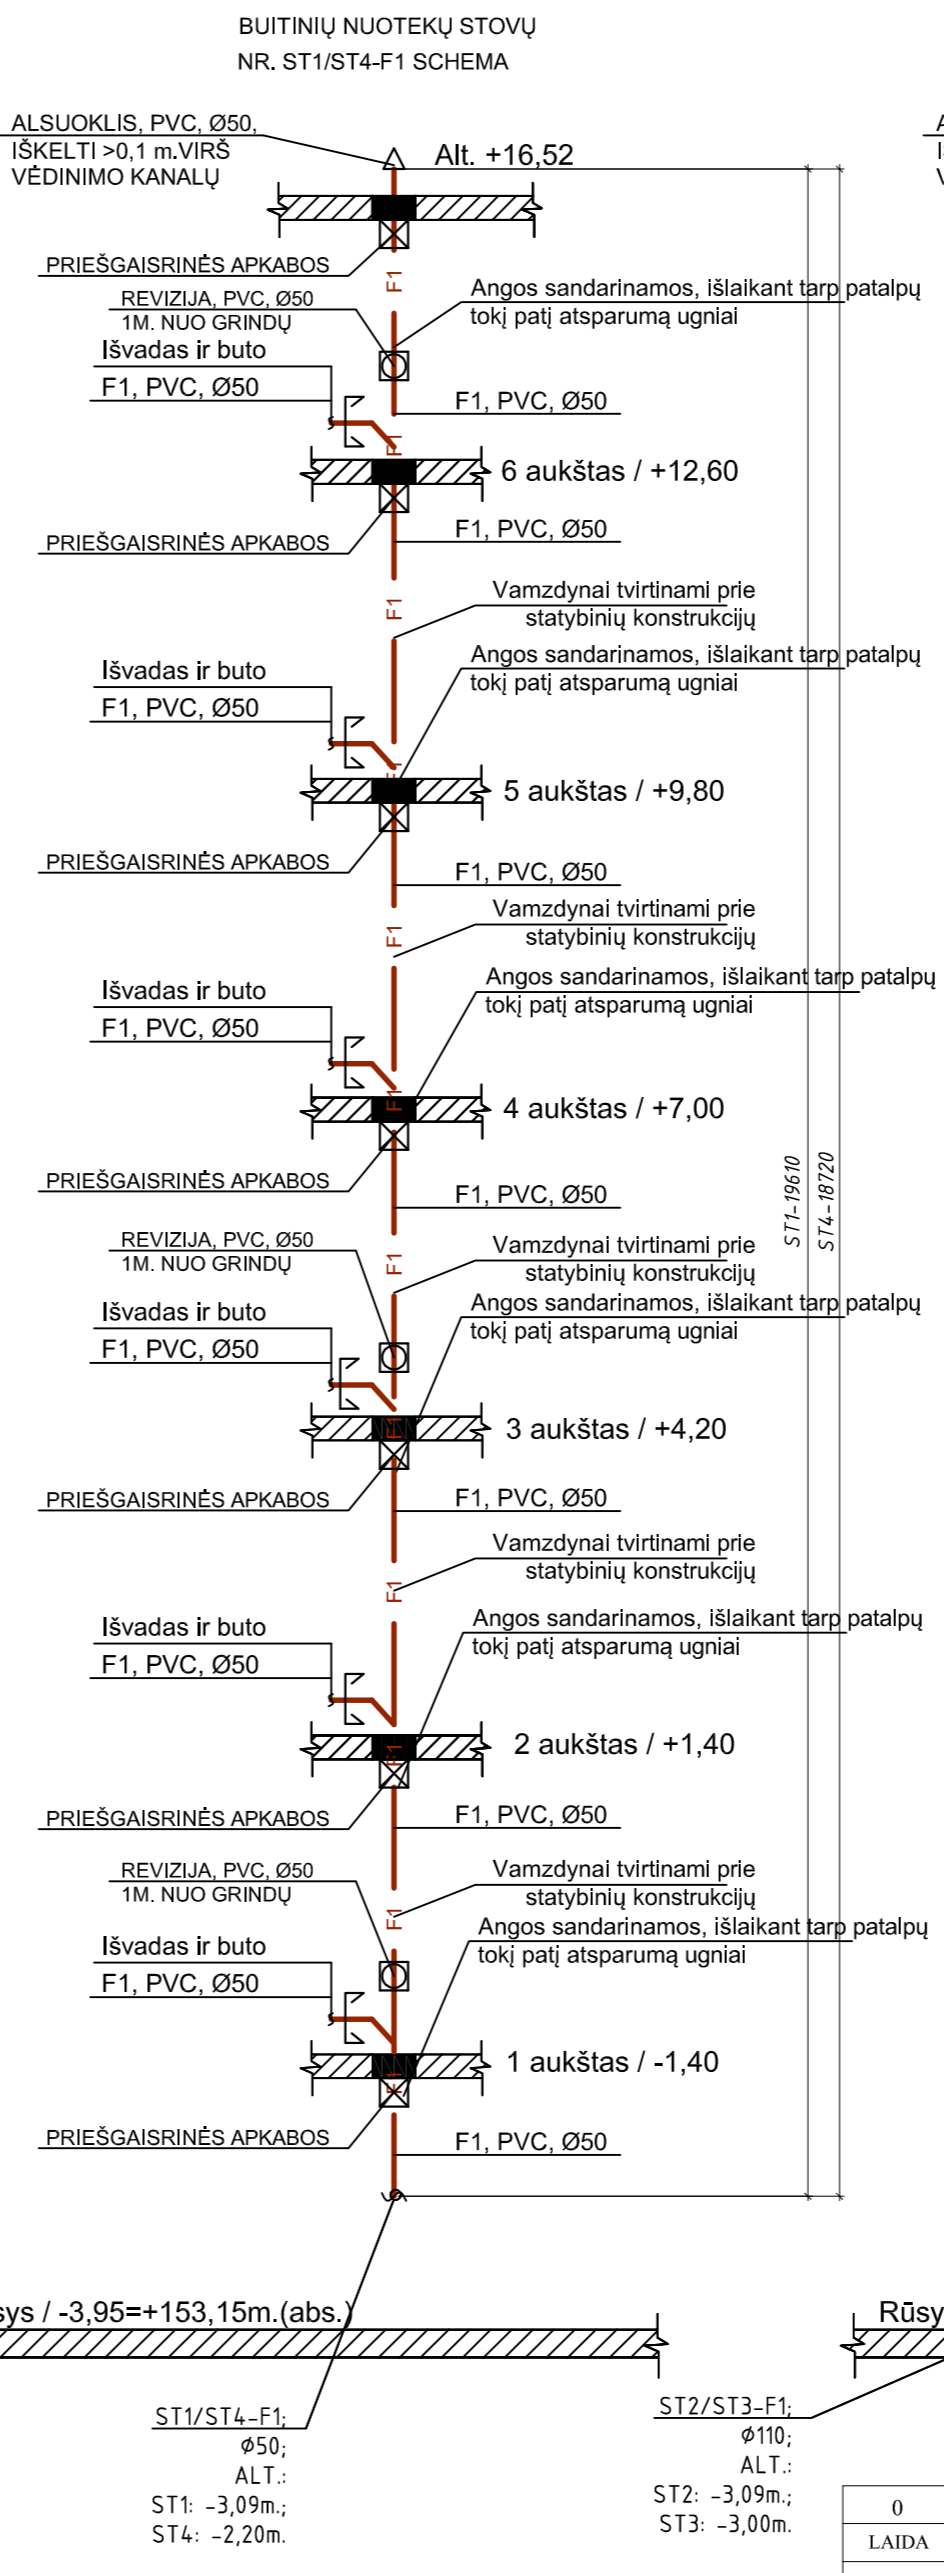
BUITINIŲ NUOTEKŲ STOVŲ
NR. ST1/ST4-F1 SCHEMA

ALSUOKLIS, PVC, Ø50, IŠKELTI >0,1 m.VIRŠ VĖDINIMO KANALŲ

Alt. +16,52

A
I
V

PRIEŠGAISRINĖS APKABOS

F1

REVIZIJA, PVC, Ø50
1M. NUO GRINDŲ

Angos sandarinamos, išlaikant tarp patalpų tokį patį atsparumą ugniai

Išvadas ir buto
F1, PVC, Ø50

F1, PVC, Ø50

F1

6 aukštas / +12,60

PRIEŠGAISRINĖS APKABOS

F1, PVC, Ø50

F1

Vamzdynai tvirtinami prie statybinių konstrukcijų

Angos sandarinamos, išlaikant tarp patalpų tokį patį atsparumą ugniai

Išvadas ir buto
F1, PVC, Ø50

F1

5 aukštas / +9,80

PRIEŠGAISRINĖS APKABOS

F1, PVC, Ø50

F1

Vamzdynai tvirtinami prie statybinių konstrukcijų

Angos sandarinamos, išlaikant tarp patalpų tokį patį atsparumą ugniai

Išvadas ir buto
F1, PVC, Ø50

F1

4 aukštas / +7,00

PRIEŠGAISRINĖS APKABOS

F1, PVC, Ø50

ST1-19610
ST4-18720

REVIZIJA, PVC, Ø50
1M. NUO GRINDŲ

F1

Vamzdynai tvirtinami prie statybinių konstrukcijų

Angos sandarinamos, išlaikant tarp patalpų tokį patį atsparumą ugniai

Išvadas ir buto
F1, PVC, Ø50

F1

3 aukštas / +4,20

PRIEŠGAISRINĖS APKABOS

F1, PVC, Ø50

F1

Vamzdynai tvirtinami prie statybinių konstrukcijų

Angos sandarinamos, išlaikant tarp patalpų tokį patį atsparumą ugniai

Išvadas ir buto
F1, PVC, Ø50

F1

2 aukštas / +1,40

PRIEŠGAISRINĖS APKABOS

F1, PVC, Ø50

REVIZIJA, PVC, Ø50
1M. NUO GRINDŲ

F1

Vamzdynai tvirtinami prie statybinių konstrukcijų

Angos sandarinamos, išlaikant tarp patalpų tokį patį atsparumą ugniai

Išvadas ir buto
F1, PVC, Ø50

F1

1 aukštas / -1,40

PRIEŠGAISRINĖS APKABOS

F1, PVC, Ø50

sys / -3,95=+153,15m.(abs.)

Rūsy

ST1/ST4-F1;
Ø50;
ALT.:
ST1: -3,09m.;
ST4: -2,20m.

ST2/ST3-F1;
Ø110;
ALT.:
ST2: -3,09m.;
ST3: -3,00m.

| 0 |
|---|
| LAIDA |